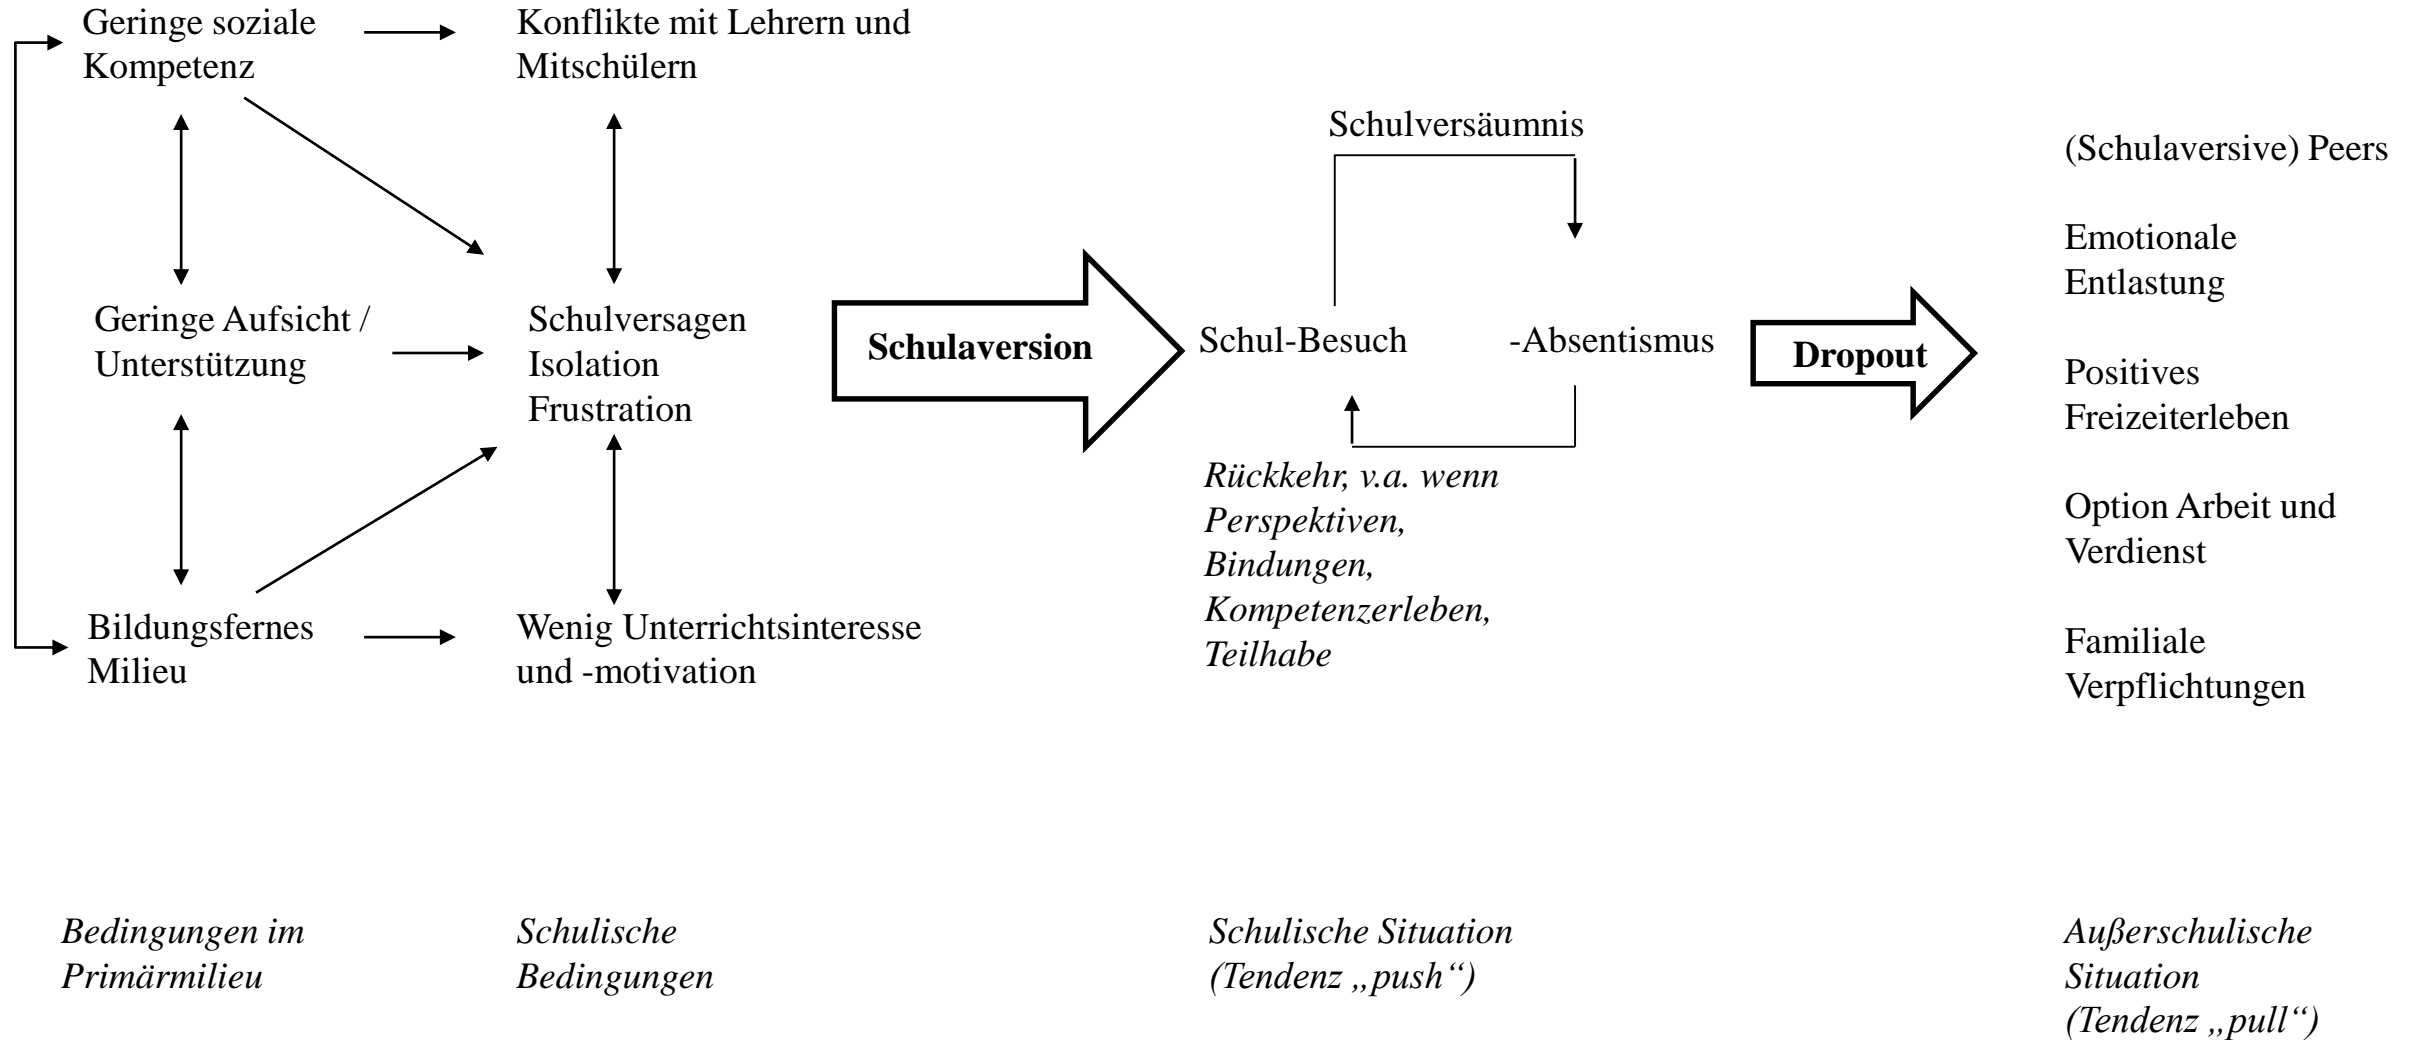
Geringe soziale Kompetenz

Konflikte mit Lehrern und Mitschülern

Geringe Aufsicht / Unterstützung

Schulversagen
Isolation
Frustration

Bildungsfernes Milieu

Wenig Unterrichtsinteresse und -motivation

Schulaversion

Schulversäumnis

Schul-Besuch

-Absentismus

*Rückkehr, v.a. wenn Perspektiven, Bindungen, Kompetenzerleben, Teilhabe*

Dropout

(Schulaversive) Peers

Emotionale Entlastung

Positives Freizeiterleben

Option Arbeit und Verdienst

Familiale Verpflichtungen

*Bedingungen im Primärmilieu*

*Schulische Bedingungen*

*Schulische Situation (Tendenz „push")*

*Außerschulische Situation (Tendenz „pull")*